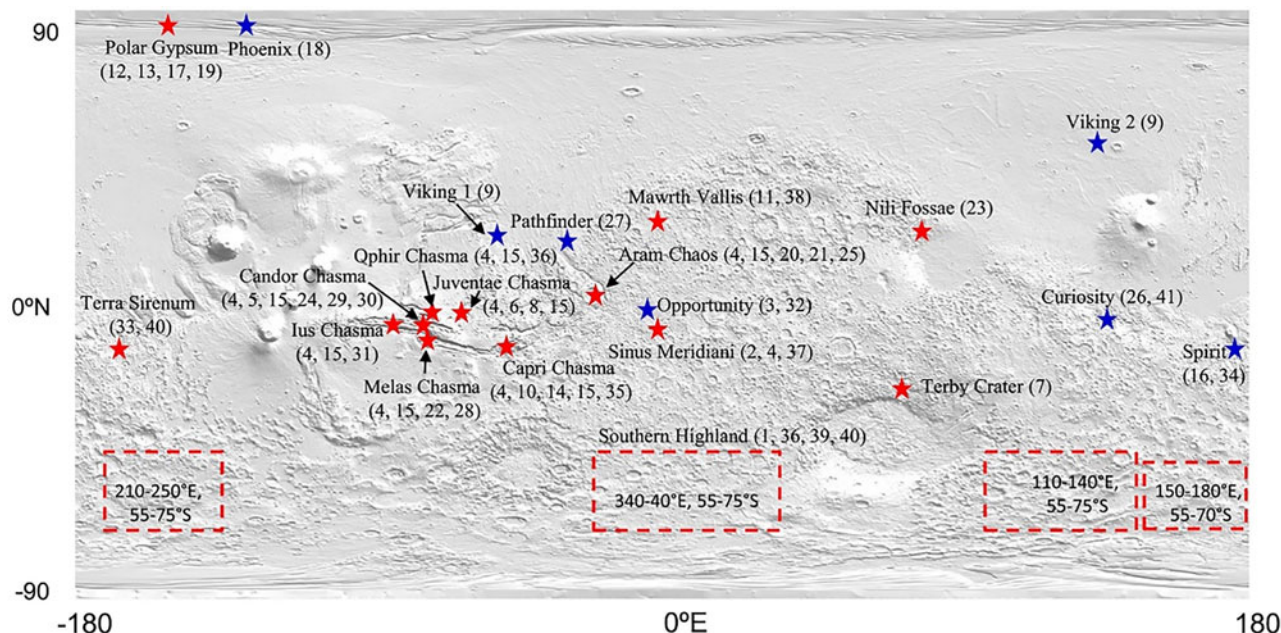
90

Polar Gypsum (12, 13, 17, 19)

Phoenix (18)

Viking 2 (9)

Viking 1 (9)

Mawrth Vallis (11, 38)

Nili Fossae (23)

Pathfinder (27)

Qphir Chasma (4, 15, 36)

Aram Chaos (4, 15, 20, 21, 25)

Candor Chasma (4, 5, 15, 24, 29, 30)

Juventae Chasma (4, 6, 8, 15)

0ºN

Terra Sirenum (33, 40)

Opportunity (3, 32)

Curiosity (26, 41)

Ius Chasma (4, 15, 31)

Sinus Meridiani (2, 4, 37)

Spirit (16, 34)

Capri Chasma (4, 10, 14, 15, 35)

Melas Chasma (4, 15, 22, 28)

Terby Crater (7)

Southern Highland (1, 36, 39, 40)

210-250°E, 55-75°S

340-40°E, 55-75°S

110-140°E, 55-75°S

150-180°E, 55-70°S

-90

-180

0ºE

180